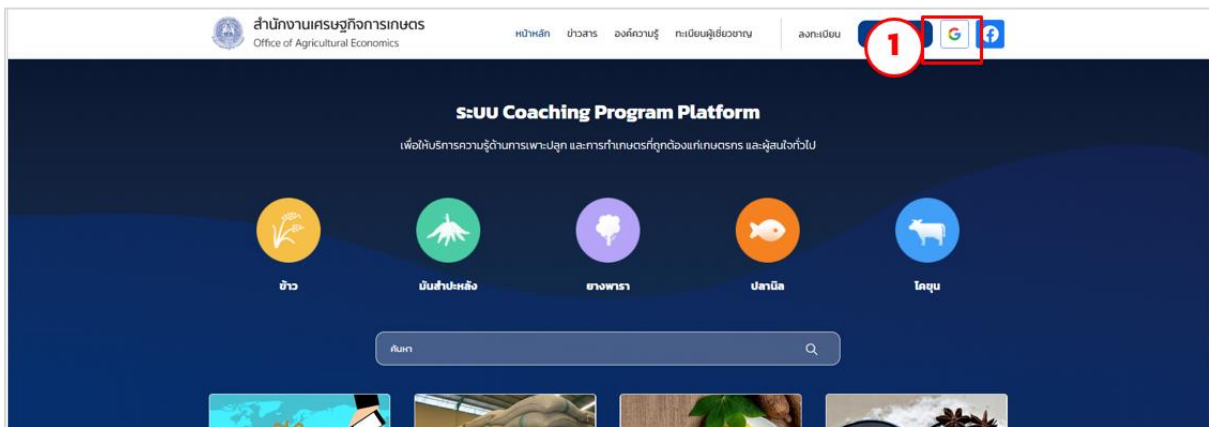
สำนักงานเศรษฐกิจการเกษตร
Office of Agricultural Economics

หน้าหลัก ข่าวสาร องค์ความรู้ ทะเบียนผู้เชี่ยวชาญ ลงทะเบียน

1

G

ระบบ Coaching Program Platform

เพื่อให้บริการความรู้ด้านการเพาะปลูก และการทำเกษตรที่ถูกต้องแก่เกษตรกร และผู้สนใจทั่วไป

ข้าว

มันสำปะหลัง

ยางพารา

ปลานิล

โคขุน

ค้นหา